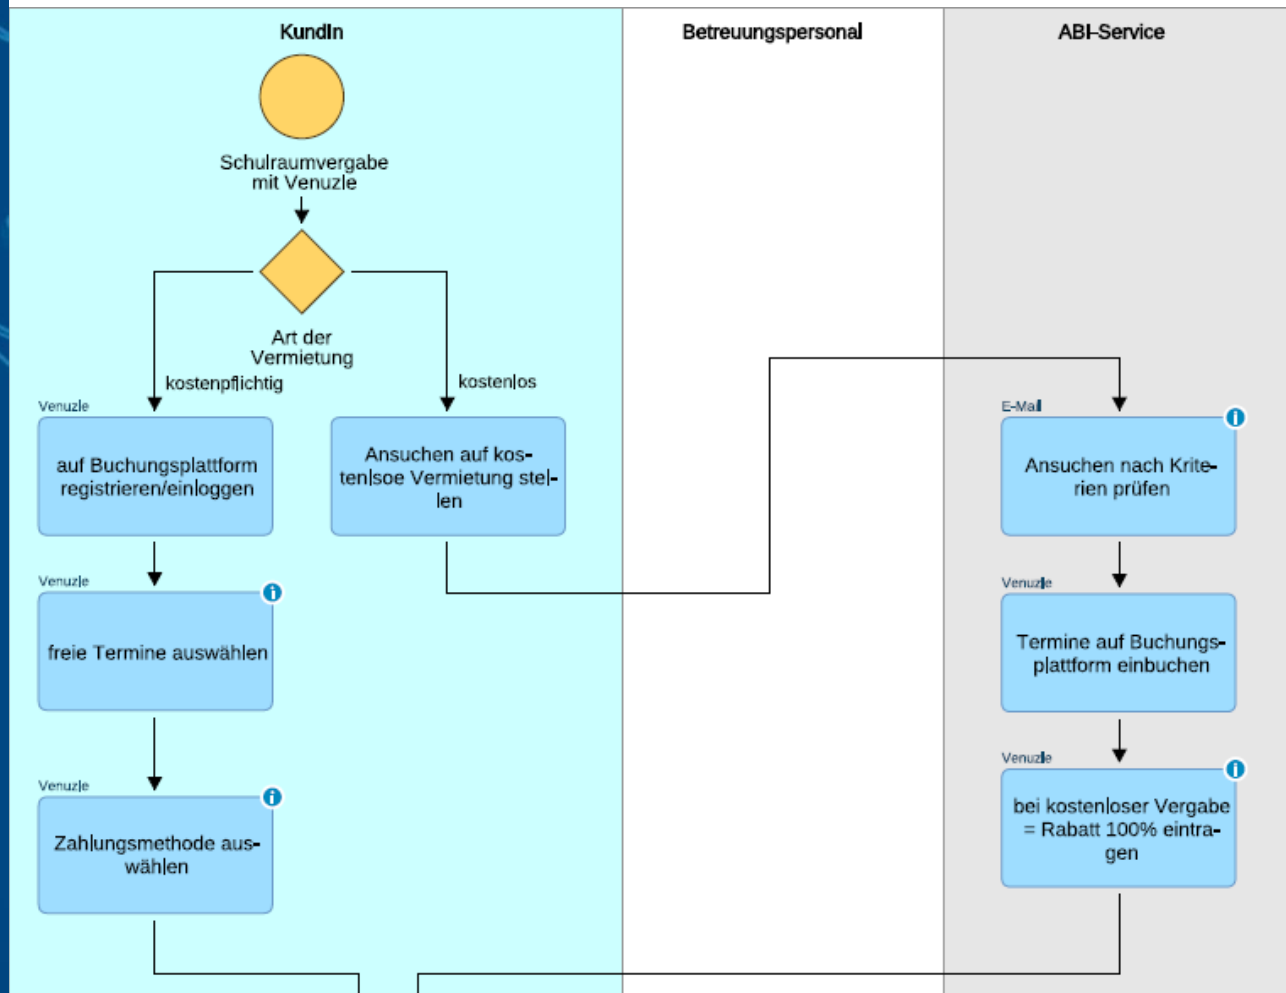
KundIn

Betreuungspersonal

ABI-Service

Schulraumvergabe mit Venuzle

Art der Vermietung

kostenpflichtig

kostenlos

Venuzle

auf Buchungsplattform registrieren/einloggen

Ansuchen auf kostenlsoe Vermietung stellen

E-Mail

Ansuchen nach Kriterien prüfen

Venuzle

freie Termine auswählen

Venuzle

Termine auf Buchungsplattform einbuchen

Venuzle

Zahlungsmethode auswählen

Venuzle

bei kostenloser Vergabe = Rabatt 100% eintragen